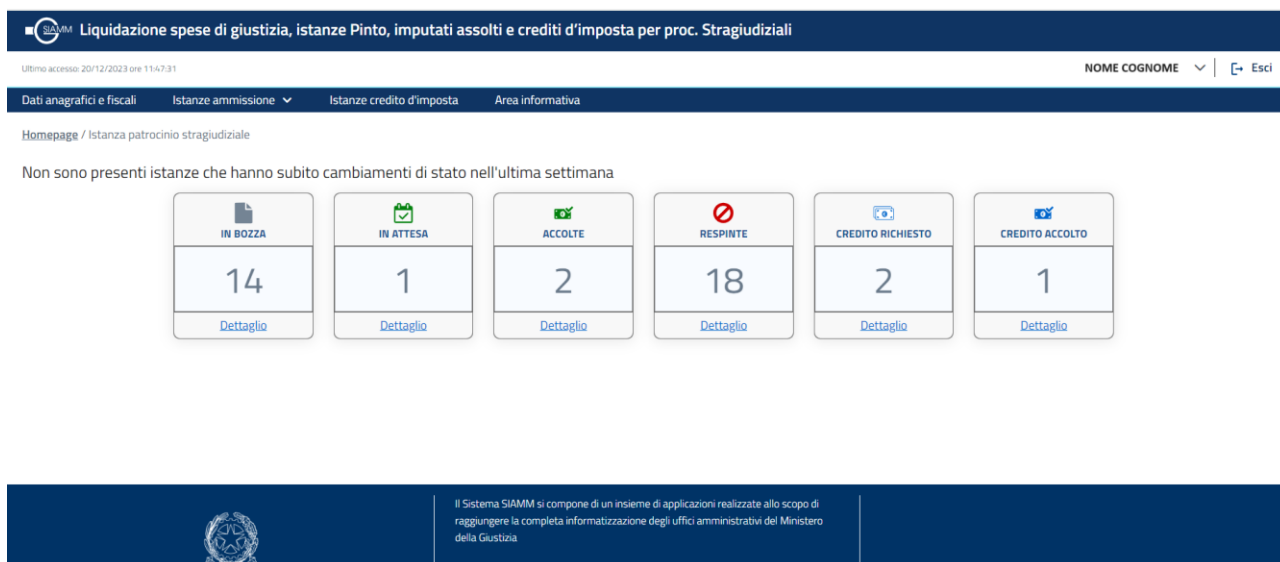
SIAMM Liquidazione spese di giustizia, istanze Pinto, imputati assolti e crediti d'imposta per proc. Stragiudiziali

Ultimo accesso: 20/12/2023 ore 11:47:31

NOME COGNOME

Esci

Dati anagrafici e fiscali

Istanze ammissione

Istanze credito d'imposta

Area informativa

Homepage / Istanza patrocinio stragiudiziale

Non sono presenti istanze che hanno subito cambiamenti di stato nell'ultima settimana

| IN BOZZA | IN ATTESA | ACCOLTE | RESPINTE | CREDITO RICHIESTO | CREDITO ACCOLTO |
|---|---|---|---|---|---|
| 14 | 1 | 2 | 18 | 2 | 1 |
| Dettaglio | Dettaglio | Dettaglio | Dettaglio | Dettaglio | Dettaglio |

Il Sistema SIAMM si compone di un insieme di applicazioni realizzate allo scopo di raggiungere la completa informatizzazione degli uffici amministrativi del Ministero della Giustizia